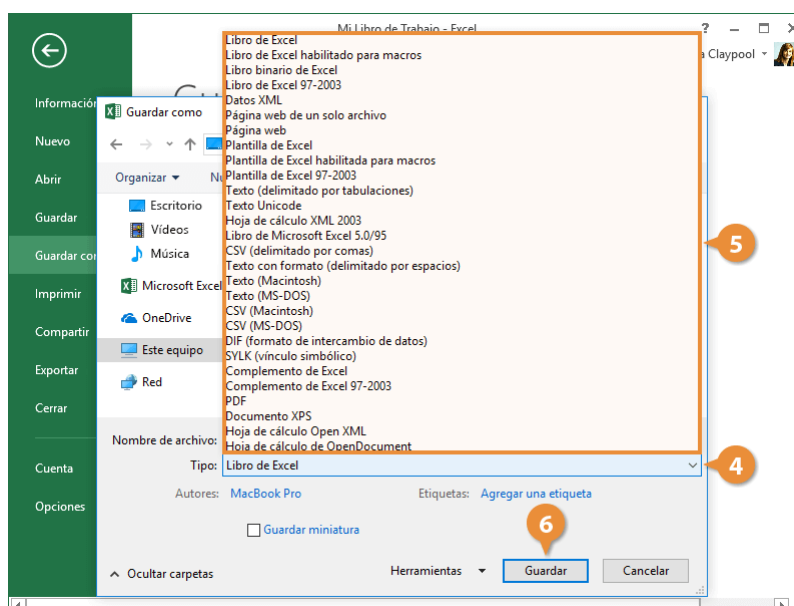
Mi Libro de Trabajo - Excel
?
a Claypool
Información
Nuevo
Abrir
Guardar
Guardar cor
Imprimir
Compartir
Exportar
Cerrar
Cuenta
Opciones

Guardar como
Organizar
Escritorio
Vídeos
Música
Microsoft Excel
OneDrive
Este equipo
Red

Libro de Excel
Libro de Excel habilitado para macros
Libro binario de Excel
Libro de Excel 97-2003
Datos XML
Página web de un solo archivo
Página web
Plantilla de Excel
Plantilla de Excel habilitada para macros
Plantilla de Excel 97-2003
Texto (delimitado por tabulaciones)
Texto Unicode
Hoja de cálculo XML 2003
Libro de Microsoft Excel 5.0/95
CSV (delimitado por comas)
Texto con formato (delimitado por espacios)
Texto (Macintosh)
Texto (MS-DOS)
CSV (Macintosh)
CSV (MS-DOS)
DIF (formato de intercambio de datos)
SYLK (vínculo simbólico)
Complemento de Excel
Complemento de Excel 97-2003
PDF
Documento XPS
Hoja de cálculo Open XML
Hoja de cálculo de OpenDocument

5

Nombre de archivo:
Tipo: Libro de Excel
4
Autores: MacBook Pro
Etiquetas: Agregar una etiqueta
Guardar miniatura
6
Ocultar carpetas
Herramientas
Guardar
Cancelar